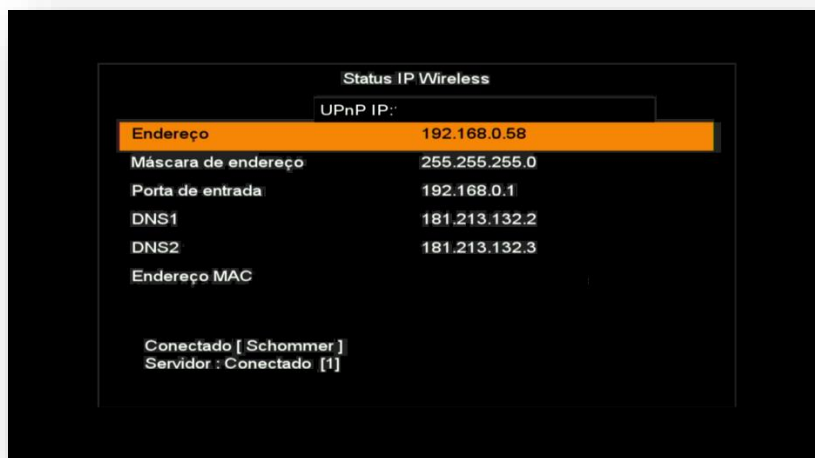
Status IP Wireless

UPnP IP:

| | |
|---|---|
| Endereço | 192.168.0.58 |
| Máscara de endereço | 255.255.255.0 |
| Porta de entrada | 192.168.0.1 |
| DNS1 | 181.213.132.2 |
| DNS2 | 181.213.132.3 |
| Endereço MAC | |

Conectado [ Schommer ]
Servidor : Conectado [1]